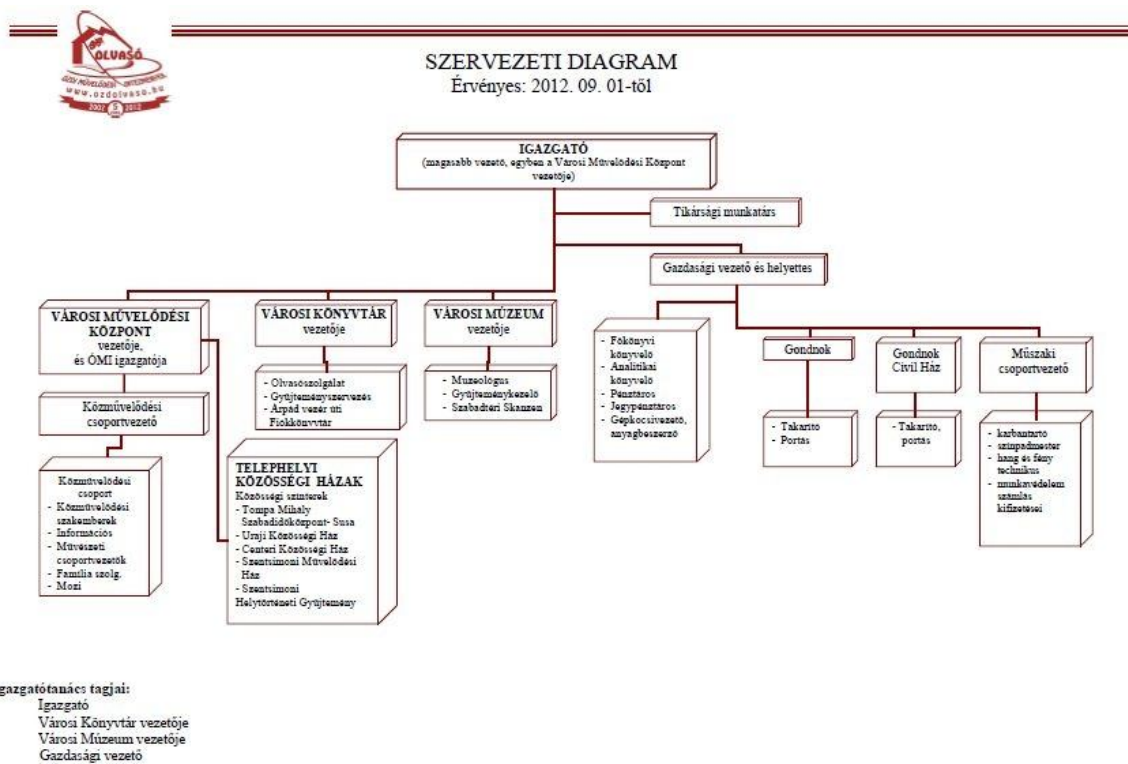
OLVASÓ
ÓZDI MŰVELŐDÉSI INTÉZMÉNYEK
www.ozdolvaso.hu
2002 2012

SZERVEZETI DIAGRAM
Érvényes: 2012. 09. 01-től

IGAZGATÓ
(magasabb vezető, egyben a Városi Művelődési Központ vezetője)

Titkársági munkatárs

Gazdasági vezető és helyettes

VÁROSI MŰVELŐDÉSI KÖZPONT vezetője, és ÓMI igazgatója

Közművelődési csoportvezető

Közművelődési csoport
- Közművelődési szakemberek
- Információs
- Művészeti csoportvezetők
- Família szolg.
- Mozi

VÁROSI KÖNYVTÁR vezetője

- Olvasószolgálat
- Gyűjteményszervezés
- Árpád vezér úti Fiókkönyvtár

TELEPHELYI KÖZÖSSÉGI HÁZAK
Közösségi színterek
- Tompa Mihály Szabadidőközpont- Susa
- Uraji Közösségi Ház
- Centeri Közösségi Ház
- Szentsimoni Művelődési Ház
- Szentsimoni Helytörténeti Gyűjtemény

VÁROSI MÚZEUM vezetője

- Muzeológus
- Gyűjteménykezelő
- Szabadtéri Skanzen

- Főkönyvi könyvelő
- Analitikai könyvelő
- Pénztáros
- Jegypénztáros
- Gépkocsivezető, anyagbeszerző

Gondnok

- Takarító
- Portás

Gondnok Civil Ház

- Takarító, portás

Műszaki csoportvezető

- karbantartó
- színpadmester
- hang és fény technikus
- munkavédelem számlás kifizetései

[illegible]gazgatótanács tagjai:
Igazgató
Városi Könyvtár vezetője
Városi Múzeum vezetője
Gazdasági vezető